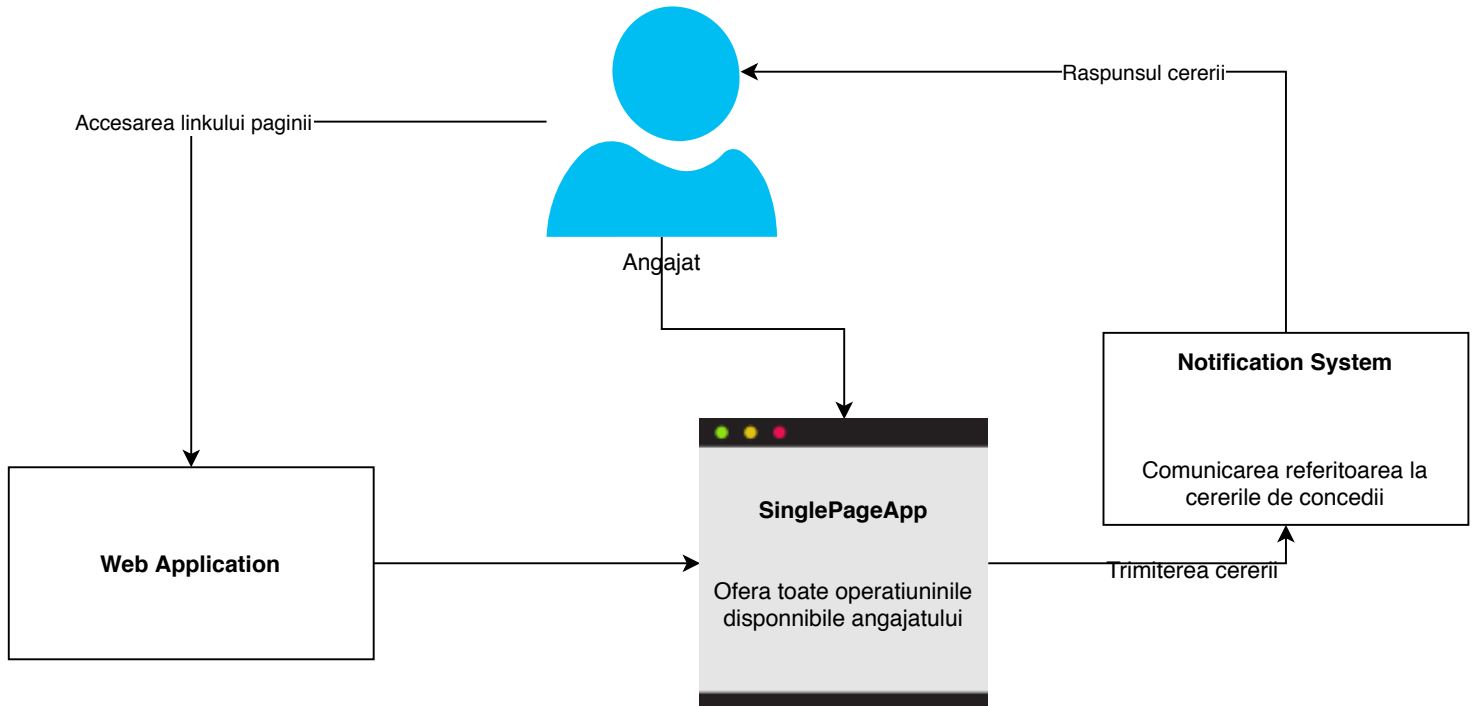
Raspunsul cererii

Accesarea linkului paginii

Angajat

Notification System

Comunicarea referitoarea la cererile de concedii

Web Application

SinglePageApp

Ofera toate operatiuninile disponnibile angajatului

Trimiterea cererii